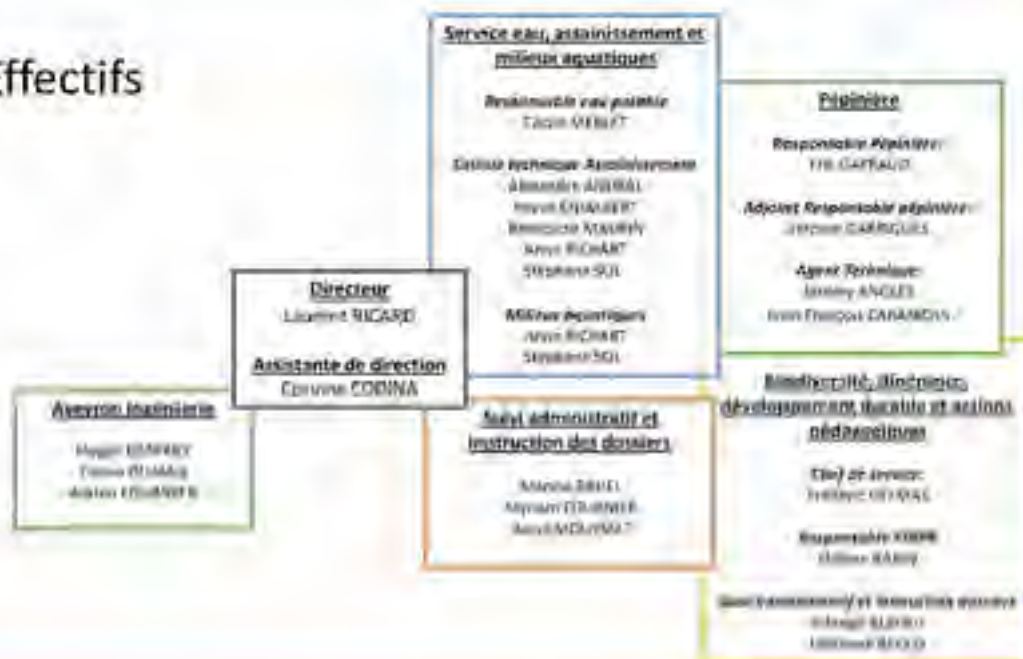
Effectifs

Service eau, assainissement et milieux aquatiques

Responsable eau potable
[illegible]

Cellule technique Assainissement
Alexandre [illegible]
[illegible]
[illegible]
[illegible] RICHART
Stéphane SOL

Milieux aquatiques
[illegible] RICHART
Stéphane SOL

Pépinière

Responsable Pépinière
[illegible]

Adjoint Responsable pépinière
Jérôme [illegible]

Agent Technique
Jérémy ANGLES
Jean François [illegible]

Directeur
Laurent RICARD

Assistante de direction
Corinne CODINA

Aveyron Ingénierie
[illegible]
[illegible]
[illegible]

Suivi administratif et instruction des dossiers
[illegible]
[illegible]
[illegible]

Biodiversité, directions, développement durable et actions pédagogiques

Chef de service
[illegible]

Responsable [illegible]
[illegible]

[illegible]
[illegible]
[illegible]